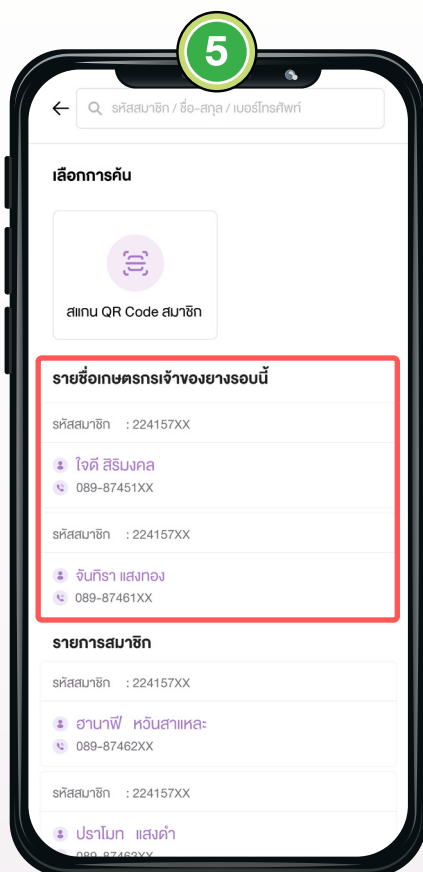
5

รหัสสมาชิก / ชื่อ-สกุล / เบอร์โทรศัพท์

เลือกการค้น

สแกน QR Code สมาชิก

รายชื่อเกษตรกรเจ้าของยางรอบนี้

รหัสสมาชิก : 224157XX

ใจดี สิริมงคล
089-87451XX

รหัสสมาชิก : 224157XX

จันทิรา แสงทอง
089-87461XX

รายการสมาชิก

รหัสสมาชิก : 224157XX

ฮานาฟี หวันสาแหละ
089-87462XX

รหัสสมาชิก : 224157XX

ปราโมท แสงคำ
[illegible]